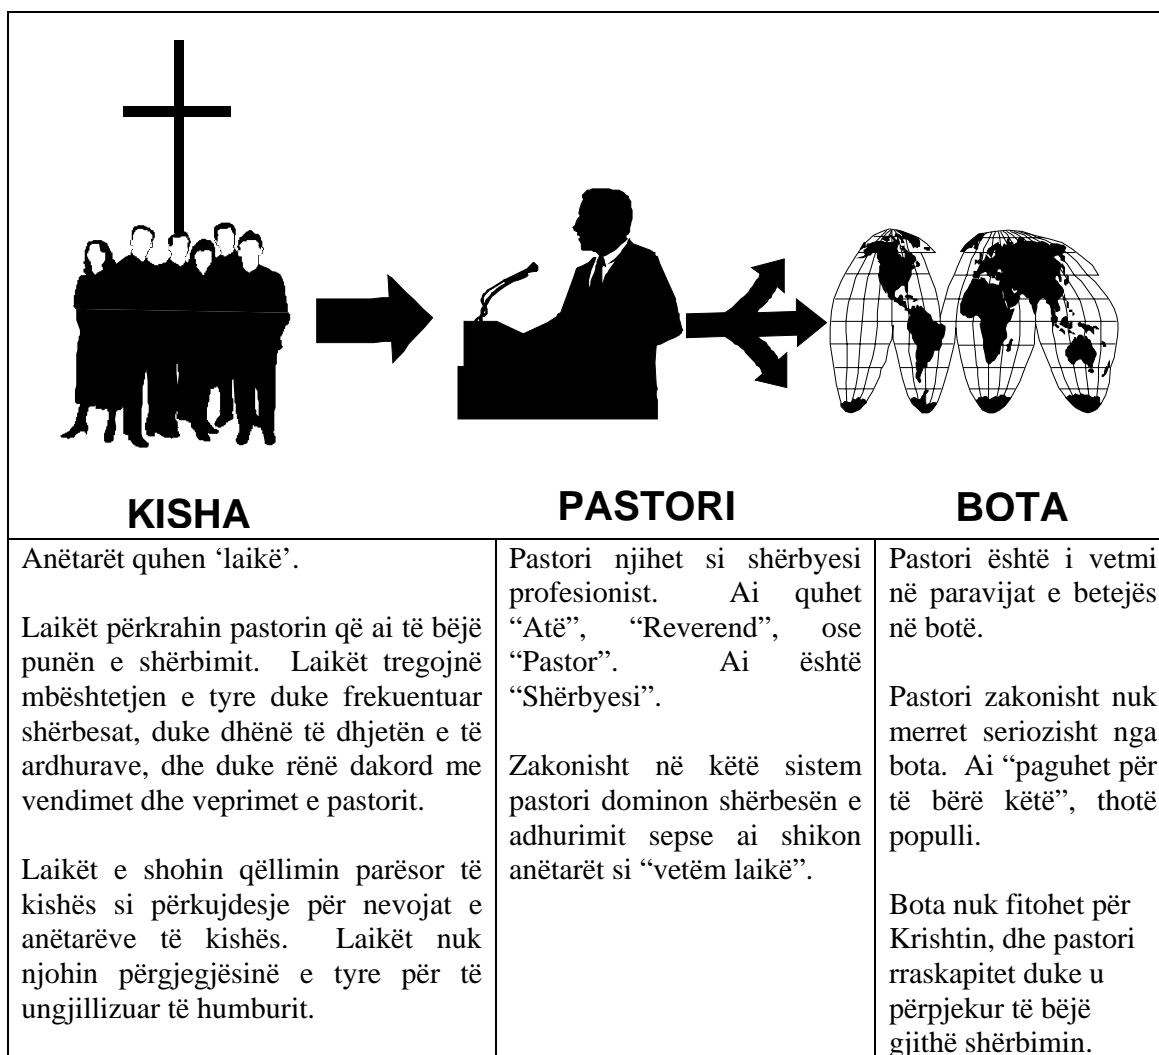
| KISHA | PASTORI | BOTA |
|---|---|---|
| Anëtarët quhen 'laikë'. <br><br> Laikët përkrahin pastorin që ai të bëjë punën e shërbimit. Laikët tregojnë mbështetjen e tyre duke frekuentuar shërbesat, duke dhënë të dhjetën e të ardhurave, dhe duke rënë dakord me vendimet dhe veprimet e pastorit. <br><br> Laikët e shohin qëllimin parësor të kishës si përkujdesje për nevojat e anëtarëve të kishës. Laikët nuk njohin përgjegjësinë e tyre për të ungjillizuar të humburit. | Pastori njihet si shërbyesi profesionist. Ai quhet "Atë", "Reverend", ose "Pastor". Ai është "Shërbyesi". <br><br> Zakonisht në këtë sistem pastori dominon shërbesën e adhurimit sepse ai shikon anëtarët si "vetëm laikë". | Pastori është i vetmi në paravijat e betejës në botë. <br><br> Pastori zakonisht nuk merret seriozisht nga bota. Ai "paguhet për të bërë këtë", thotë populli. <br><br> Bota nuk fitohet për Krishtin, dhe pastori rraskapitet duke u përpjekur të bëjë gjithë shërbimin. |